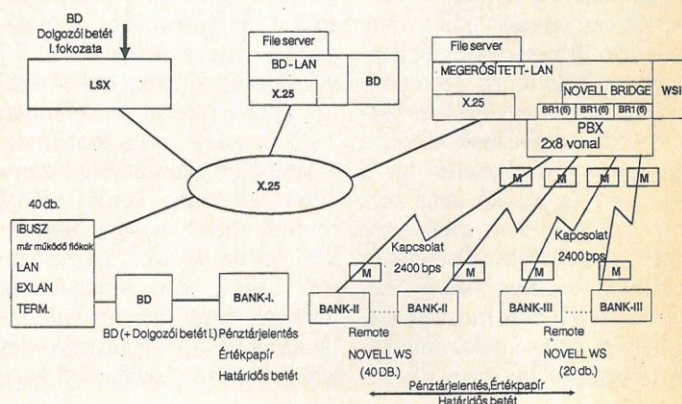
BD
Dolgozói betét
I. fokozata

LSX

File server
BD - LAN
X.25
BD

File server
MEGERŐSÍTETT-LAN
X.25
NOVELL BRIDGE
WSI
BR1(6)
BR1(6)
BR1(6)
PBX
2x8 vonal

X.25

M
M
M
M

40 db.
IBUSZ
már működő fiókok
LAN
EXLAN
TERM.

Kapcsolat
2400 bps

Kapcsolat
2400 bps

M
M
M
M

BD
BANK-I.

BANK-II
BANK-II
BANK-III
BANK-III

BD (+ Dolgozói betét I.)
Pénztárjelentés
Értékpapír
Határidős betét

Remote
NOVELL WS
(40 DB.)

Remote
NOVELL WS
(20 db.)

Pénztárjelentés, Értékpapír
Határidős betét